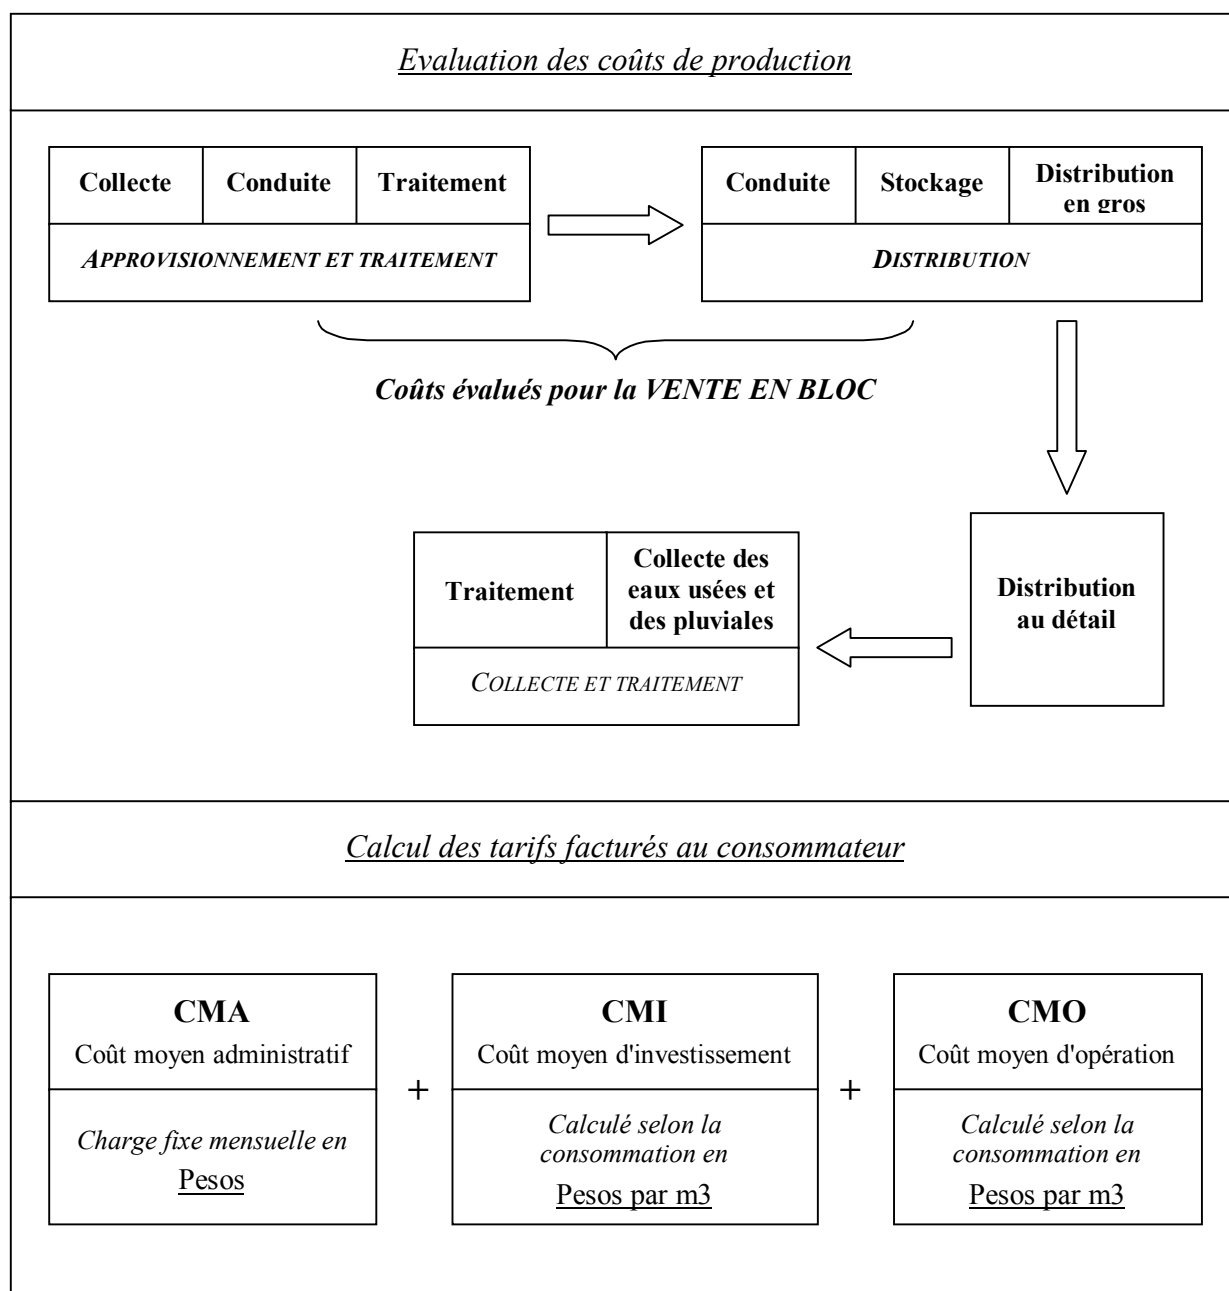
Evaluation des coûts de production

| Collecte | Conduite | Traitement |
|---|---|---|
| APPROVISIONNEMENT ET TRAITEMENT | | |

| Conduite | Stockage | Distribution en gros |
|---|---|---|
| DISTRIBUTION | | |

Coûts évalués pour la VENTE EN BLOC

Distribution au détail

| Traitement | Collecte des eaux usées et des pluviales |
|---|---|
| COLLECTE ET TRAITEMENT | |

Calcul des tarifs facturés au consommateur

CMA
Coût moyen administratif
Charge fixe mensuelle en
Pesos

+

CMI
Coût moyen d'investissement
Calculé selon la consommation en
Pesos par m3

+

CMO
Coût moyen d'opération
Calculé selon la consommation en
Pesos par m3